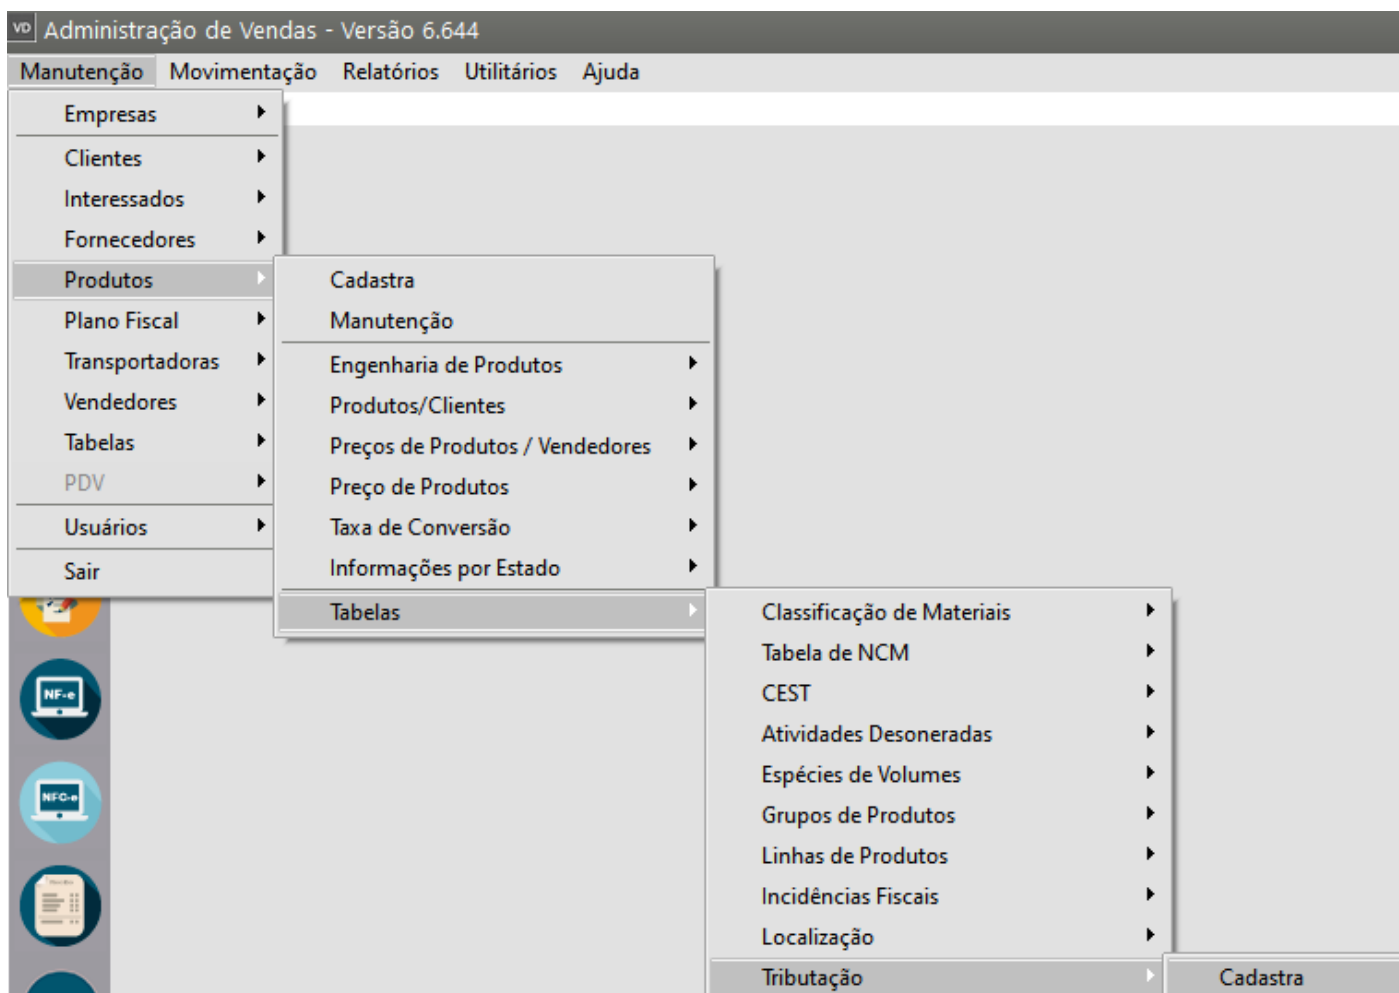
VD Administração de Vendas - Versão 6.644

Manutenção Movimentação Relatórios Utilitários Ajuda

Empresas
Clientes
Interessados
Fornecedores
Produtos
Plano Fiscal
Transportadoras
Vendedores
Tabelas
PDV
Usuários
Sair

Cadastra
Manutenção
Engenharia de Produtos
Produtos/Clientes
Preços de Produtos / Vendedores
Preço de Produtos
Taxa de Conversão
Informações por Estado
Tabelas

Classificação de Materiais
Tabela de NCM
CEST
Atividades Desoneradas
Espécies de Volumes
Grupos de Produtos
Linhas de Produtos
Incidências Fiscais
Localização
Tributação

Cadastra

NF-e
NFC-e